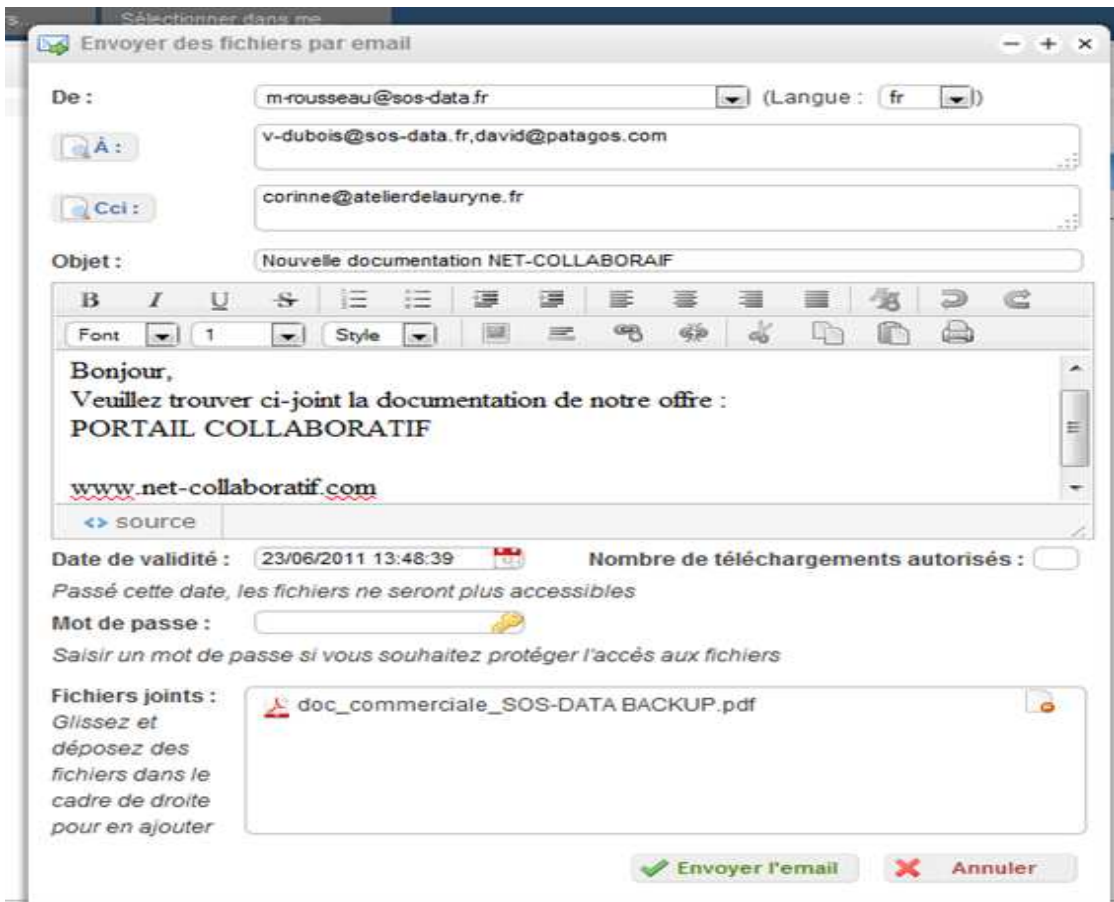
Sélectionner dans me

Envoyer des fichiers par email

De : m-rousseau@sos-data.fr (Langue : fr )

À : v-dubois@sos-data.fr,david@patagos.com

Cci : corinne@atelierdelauryne.fr

Objet : Nouvelle documentation NET-COLLABORAIF

B I U S

Font 1 Style

Bonjour,
Veuillez trouver ci-joint la documentation de notre offre :
PORTAIL COLLABORATIF

www.net-collaboratif.com

<> source

Date de validité : 23/06/2011 13:48:39 Nombre de téléchargements autorisés :

Passé cette date, les fichiers ne seront plus accessibles

Mot de passe :

Saisir un mot de passe si vous souhaitez protéger l'accès aux fichiers

Fichiers joints : Glissez et déposez des fichiers dans le cadre de droite pour en ajouter

doc_commerciale_SOS-DATA BACKUP.pdf

Envoyer l'email Annuler